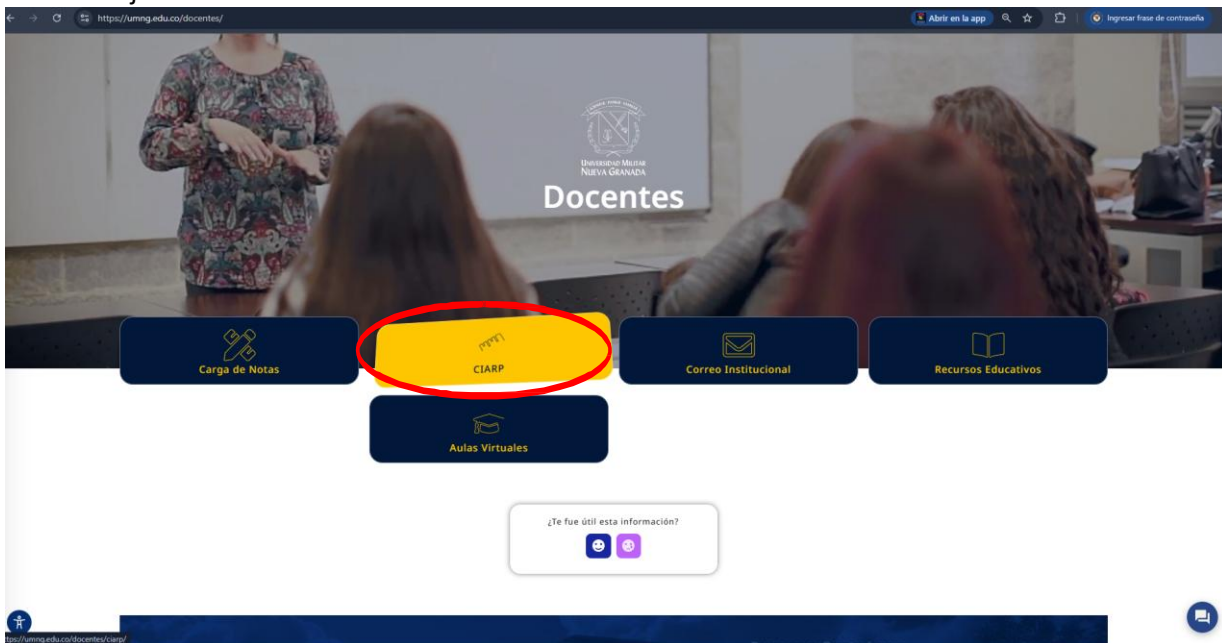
https://umng.edu.co/docentes/

Abrir en la app

Ingresar frase de contraseña

Universidad Militar Nueva Granada

Docentes

Carga de Notas

CIARP

Correo Institucional

Recursos Educativos

Aulas Virtuales

¿Te fue útil esta información?

https://umng.edu.co/docentes/ciarp/